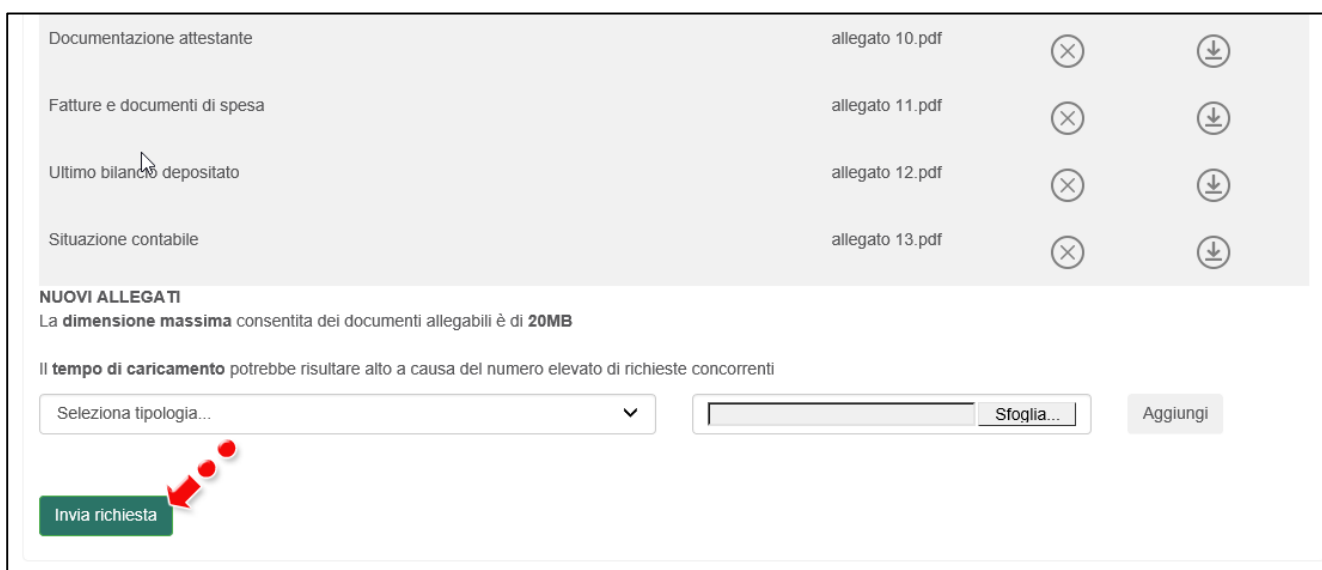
| | | | |
|---|---|---|---|
| Documentazione attestante | allegato 10.pdf | ⊗ | ⊻ |
| Fatture e documenti di spesa | allegato 11.pdf | ⊗ | ⊻ |
| Ultimo bilancio depositato | allegato 12.pdf | ⊗ | ⊻ |
| Situazione contabile | allegato 13.pdf | ⊗ | ⊻ |

NUOVI ALLEGATI
La dimensione massima consentita dei documenti allegabili è di 20MB

Il tempo di caricamento potrebbe risultare alto a causa del numero elevato di richieste concorrenti

Seleziona tipologia...

Sfoglia...

Aggiungi

Invia richiesta